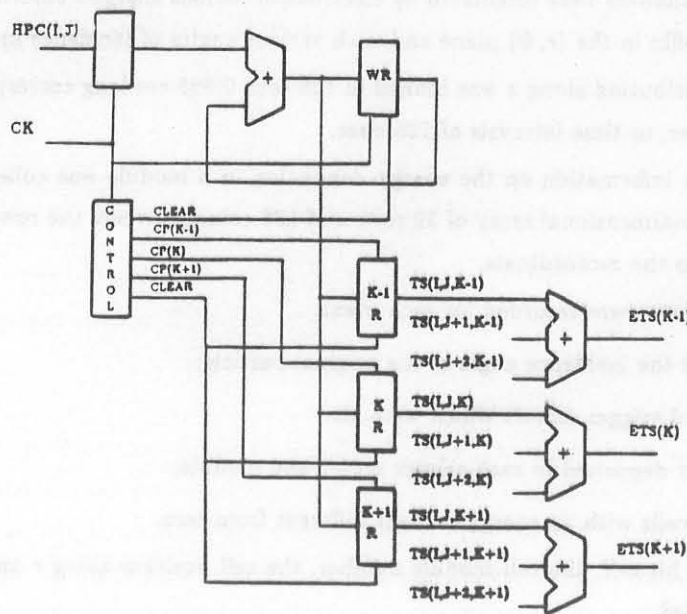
HPC(I,J)

CK

+

WR

C O N T R O L

CLEAR
CP(K-1)
CP(K)
CP(K+1)
CLEAR

K-1 R

TS(I,J,K-1)
TS(I,J+1,K-1)
TS(I,J+2,K-1)

+

ETS(K-1)

K R

TS(I,J,K)
TS(I,J+1,K)
TS(I,J+2,K)

+

ETS(K)

K+1 R

TS(I,J,K+1)
TS(I,J+1,K+1)
TS(I,J+2,K+1)

+

ETS(K+1)